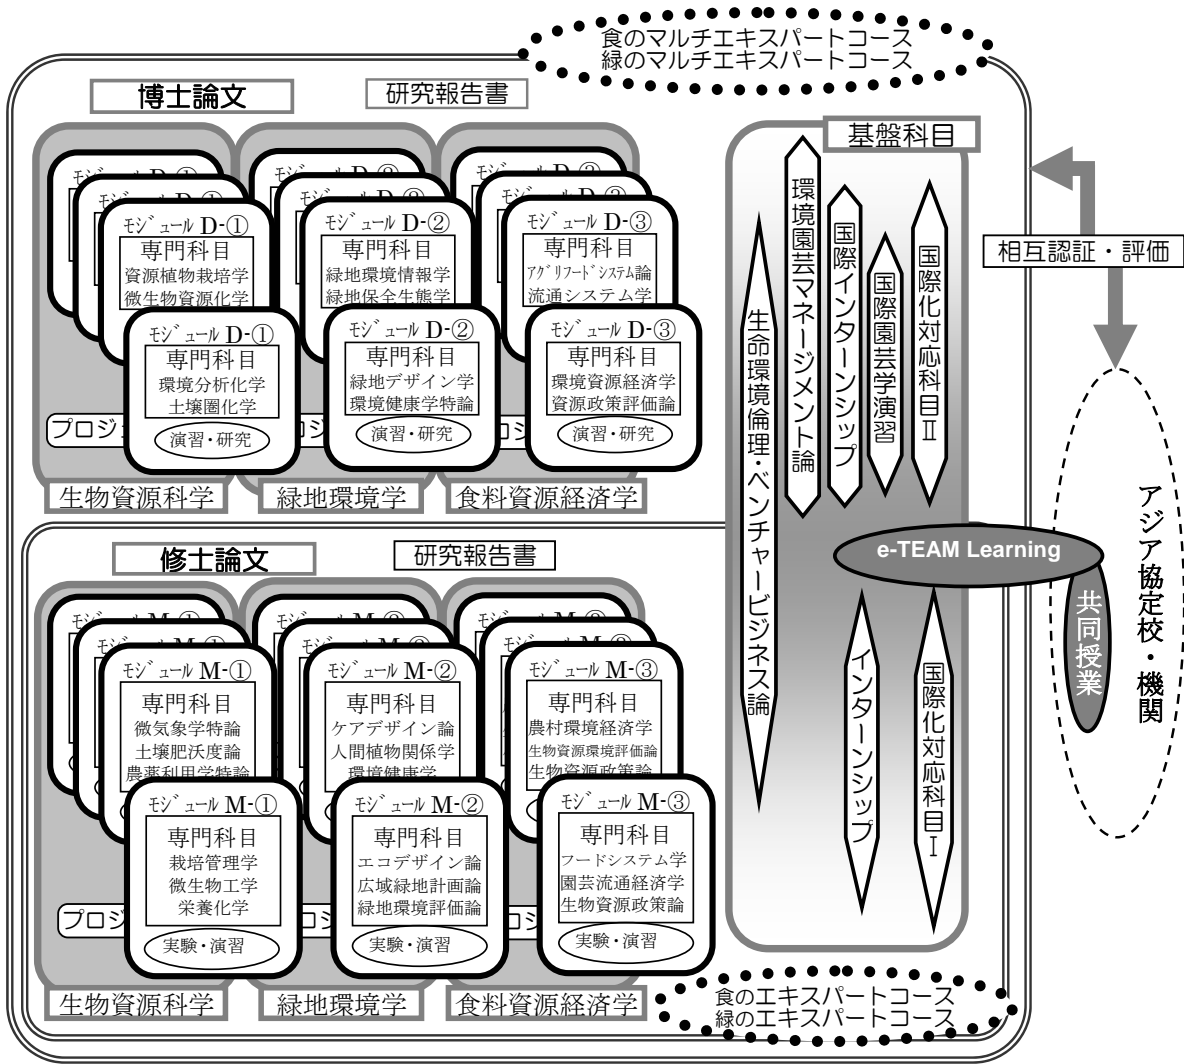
食のマルチエキスパートコース
緑のマルチエキスパートコース

博士論文

研究報告書

モジュール D-①
モジュール D-①
モジュール D-①
専門科目
資源植物栽培学
微生物資源化学

モジュール D-②
モジュール D-②
モジュール D-②
専門科目
緑地環境情報学
緑地保全生態学

モジュール D-③
モジュール D-③
モジュール D-③
専門科目
アグリフードシステム論
流通システム学

モジュール D-①
専門科目
環境分析化学
土壌圏化学
演習・研究

モジュール D-②
専門科目
緑地デザイン学
環境健康学特論
演習・研究

モジュール D-③
専門科目
環境資源経済学
資源政策評価論
演習・研究

プロジ
プロジ
プロジ

生物資源科学
緑地環境学
食料資源経済学

基盤科目

生命環境倫理・ベンチャービジネス論
環境園芸マネージメント論
国際インターンシップ
国際園芸学演習
国際化対応科目Ⅱ

相互認証・評価

e-TEAM Learning

共同授業

アジア協定校・機関

インターンシップ
国際化対応科目Ⅰ

修士論文

研究報告書

モジュール M-①
モジュール M-①
モジュール M-①
専門科目
微気象学特論
土壌肥沃度論
農薬利用学特論

モジュール M-②
モジュール M-②
モジュール M-②
専門科目
ケアデザイン論
人間植物関係学
環境健康学

モジュール M-③
モジュール M-③
モジュール M-③
専門科目
農村環境経済学
生物資源環境評価論
生物資源政策論

モジュール M-①
専門科目
栽培管理学
微生物工学
栄養化学
実験・演習

モジュール M-②
専門科目
エコデザイン論
広域緑地計画論
緑地環境評価論
実験・演習

モジュール M-③
専門科目
フードシステム学
園芸流通経済学
生物資源政策論
実験・演習

プロジ
プロジ
プロジ

生物資源科学
緑地環境学
食料資源経済学

食のエキスパートコース
緑のエキスパートコース